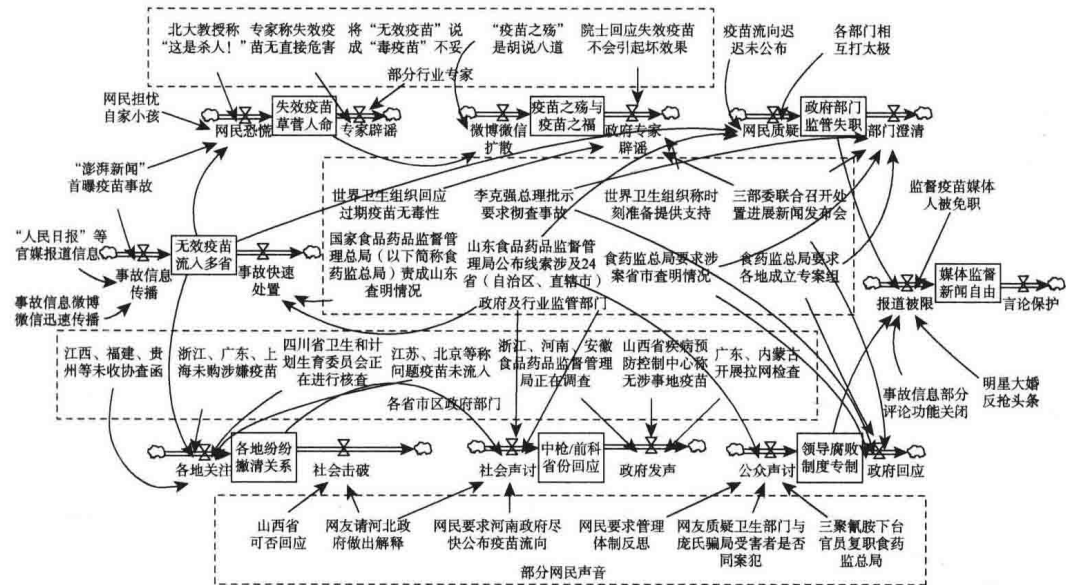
北大教授称“这是杀人！”
专家称失效疫苗无直接危害
将“无效疫苗”说成“毒疫苗”不妥
“疫苗之殇”是胡说八道
院士回应失效疫苗不会引起坏效果
部分行业专家
疫苗流向迟迟未公布
各部门相互打太极

网民担忧自家小孩
网民恐慌
失效疫苗草菅人命
专家辟谣
微博微信扩散
疫苗之殇与疫苗之福
政府专家辟谣
网民质疑
政府部门监管失职
部门澄清

“澎湃新闻”首曝疫苗事故
世界卫生组织回应过期疫苗无毒性
李克强总理批示要求彻查事故
世界卫生组织称时刻准备提供支持
三部委联合召开处置进展新闻发布会
监督疫苗媒体人被免职

“人民日报”等官媒报道信息
事故信息传播
事故信息微博微信迅速传播
无效疫苗流入多省
事故快速处置
国家食品药品监督管理总局（以下简称食药监总局）责成山东查明情况
山东食品药品监督管理局公布线索涉及24省（自治区、直辖市）
食药监总局要求涉案省市查明情况
食药监总局要求各地成立专案组
政府及行业监管部门
报道被限
媒体监督新闻自由
言论保护

江西、福建、贵州等未收协查函
浙江、广东、上海未购涉嫌疫苗
四川省卫生和计划生育委员会正在进行核查
江苏、北京等称问题疫苗未流入
浙江、河南、安徽食品药品监督管理局正在调查
山西省疾病预防控制中心称无涉事地疫苗
广东、内蒙古开展拉网检查
各省市区政府部门
事故信息部分评论功能关闭
明星大婚反抢头条

各地关注
各地纷纷撇清关系
社会击破
社会声讨
中枪/前科省份回应
政府发声
公众声讨
领导腐败制度专制
政府回应

山西省可否回应
网友请河北政府做出解释
网民要求河南政府尽快公布疫苗流向
网民要求管理体制反思
网友质疑卫生部门与庞氏骗局受害者是否同案犯
三聚氰胺下台官员复职食药监总局
部分网民声音